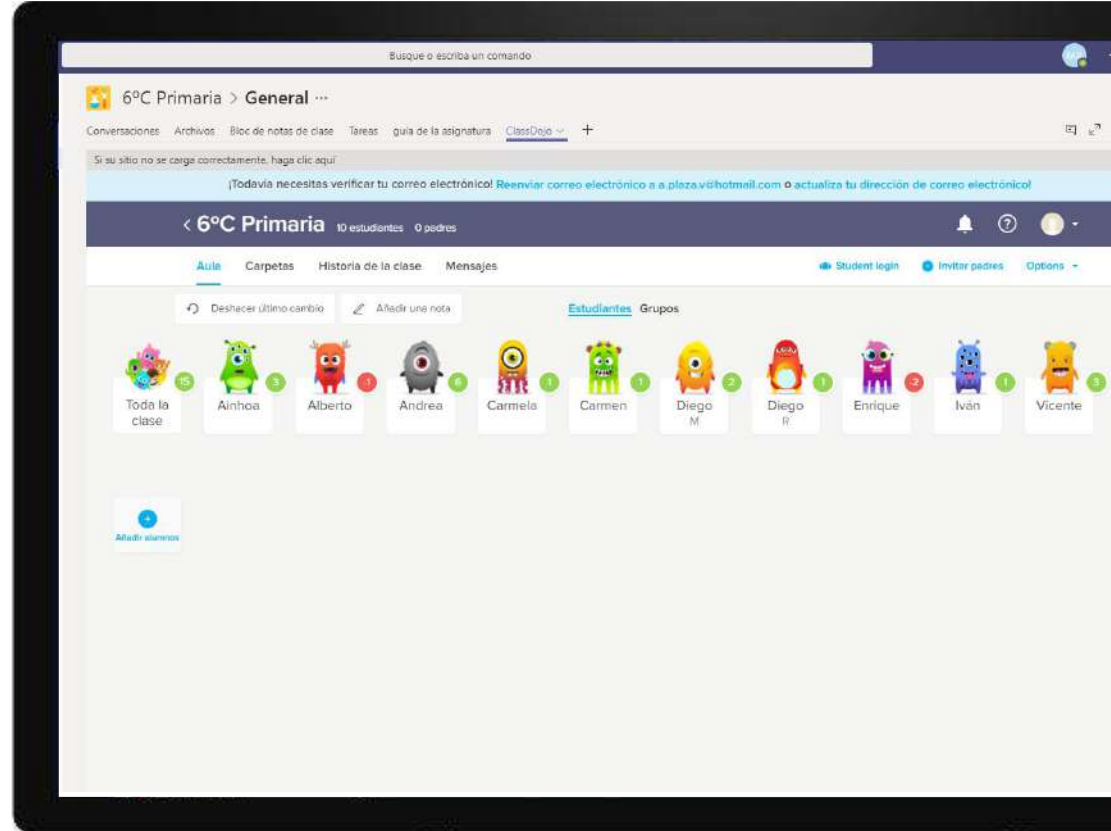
Busque o escriba un comando

6ºC Primaria > General ···

Conversaciones Archivos Bloc de notas de clase Tareas guía de la asignatura ClassDojo +

Si su sitio no se carga correctamente, haga clic aquí

¡Todavía necesitas verificar tu correo electrónico! Reenviar correo electrónico a a.plaza.v@hotmail.com o actualiza tu dirección de correo electrónico!

< 6ºC Primaria 10 estudiantes 0 padres

Aula Carpetas Historia de la clase Mensajes

Student login Invitar padres Options

Deshacer último cambio Añadir una nota

Estudiantes Grupos

15 Toda la clase
3 Ainhoa
-1 Alberto
6 Andrea
1 Carmela
1 Carmen
2 Diego M
1 Diego R
-2 Enrique
1 Iván
3 Vicente

Añadir alumnos